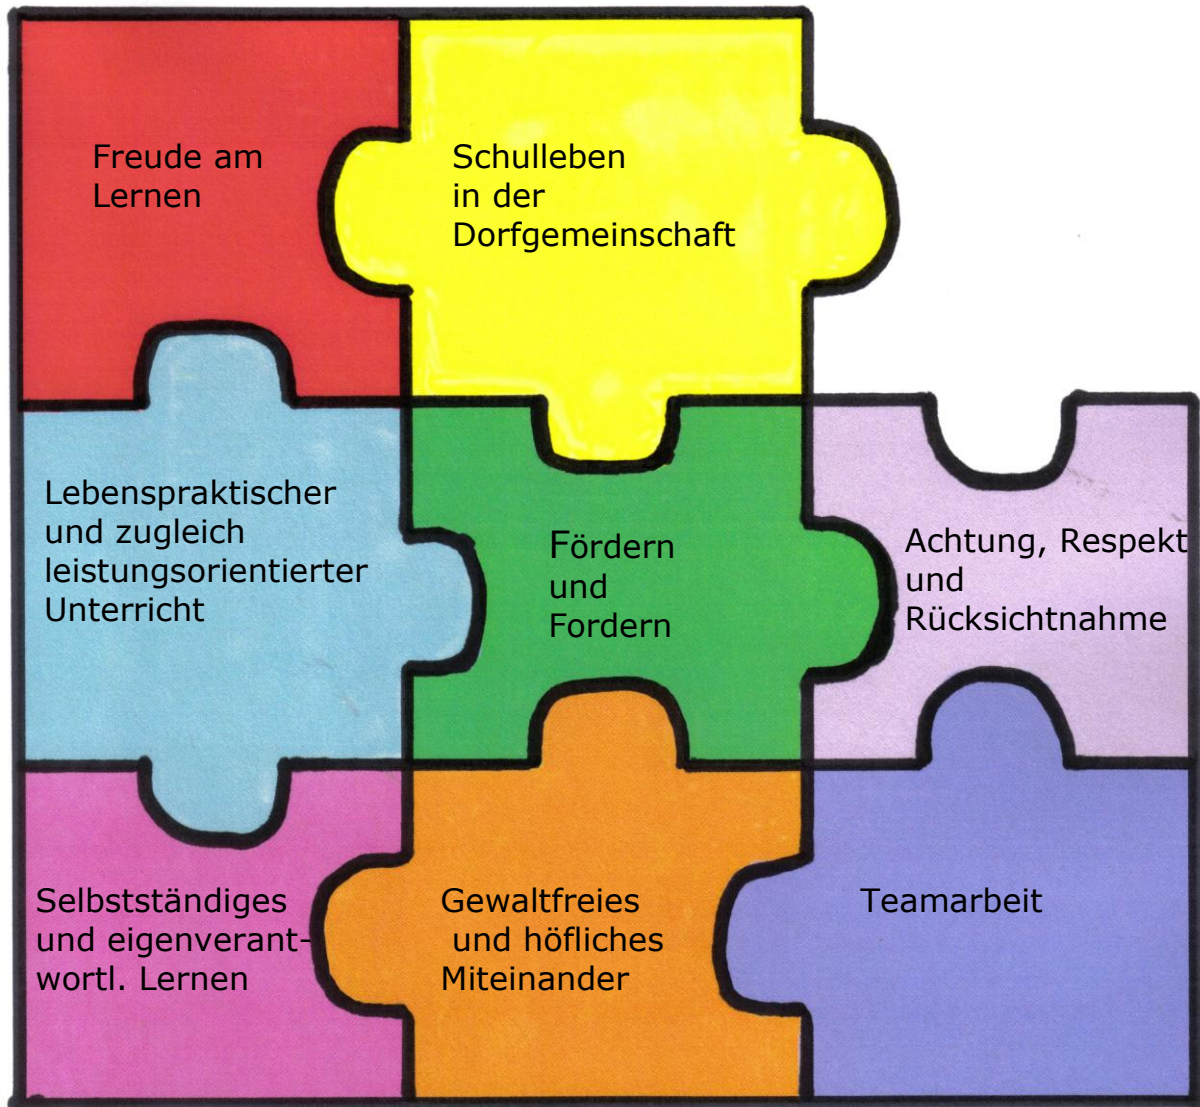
Freude am Lernen

Schulleben in der Dorfgemeinschaft

Lebenspraktischer und zugleich leistungsorientierter Unterricht

Fördern und Fordern

Achtung, Respekt und Rücksichtnahme

Selbstständiges und eigenverantwortl. Lernen

Gewaltfreies und höfliches Miteinander

Teamarbeit